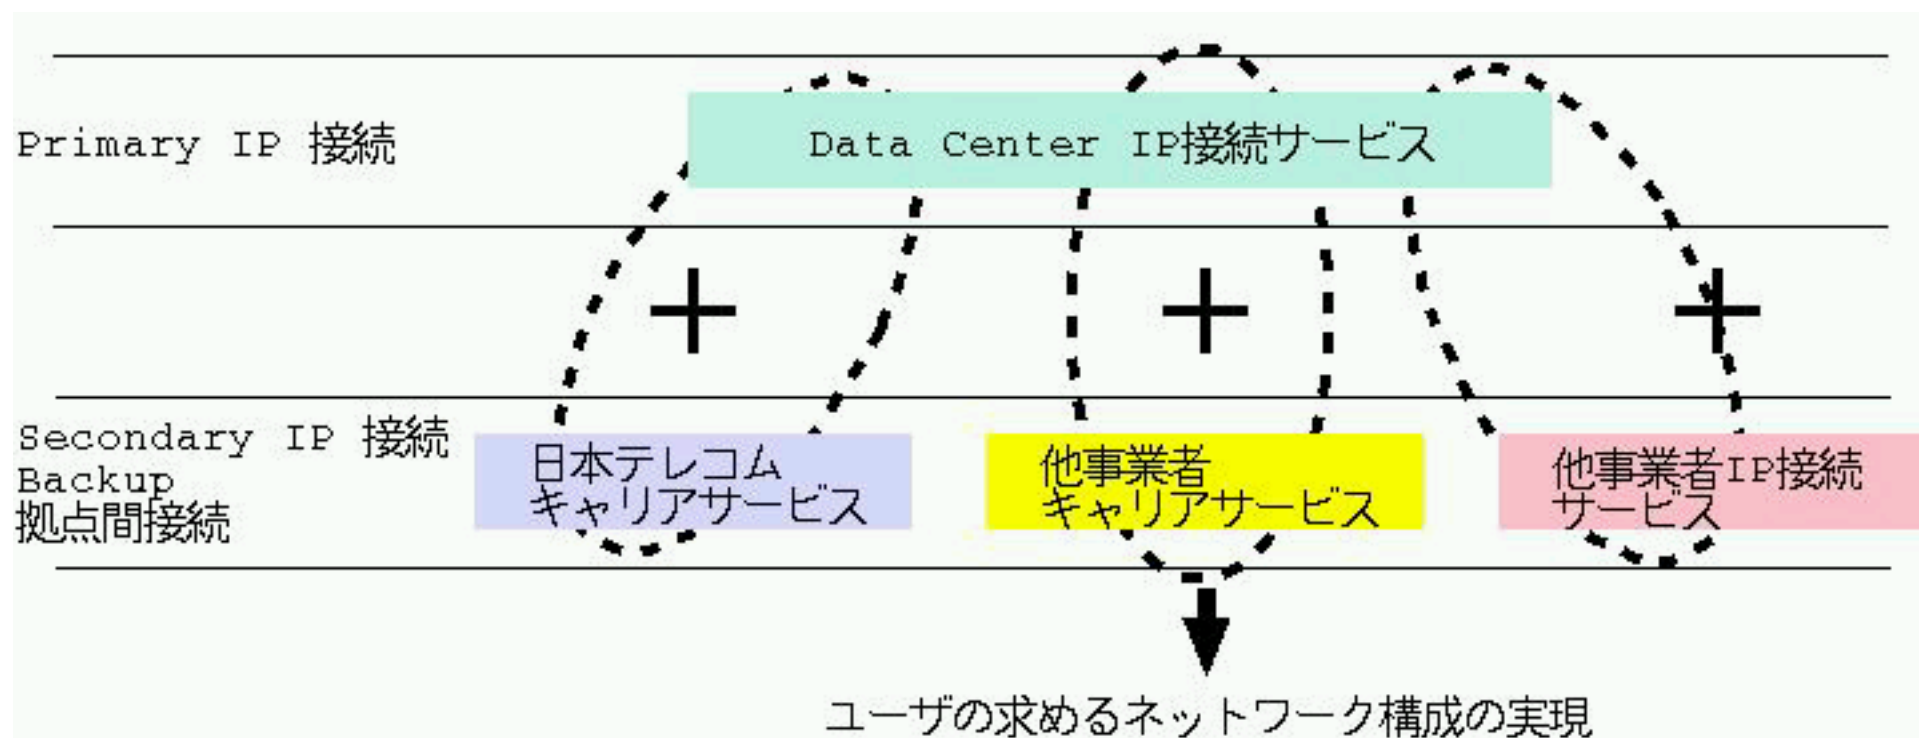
Primary IP 接続

Data Center IP接続サービス

+ + +

Secondary IP 接続
Backup
拠点間接続

日本テレコム
キャリアサービス

他事業者
キャリアサービス

他事業者IP接続
サービス

ユーザの求めるネットワーク構成の実現